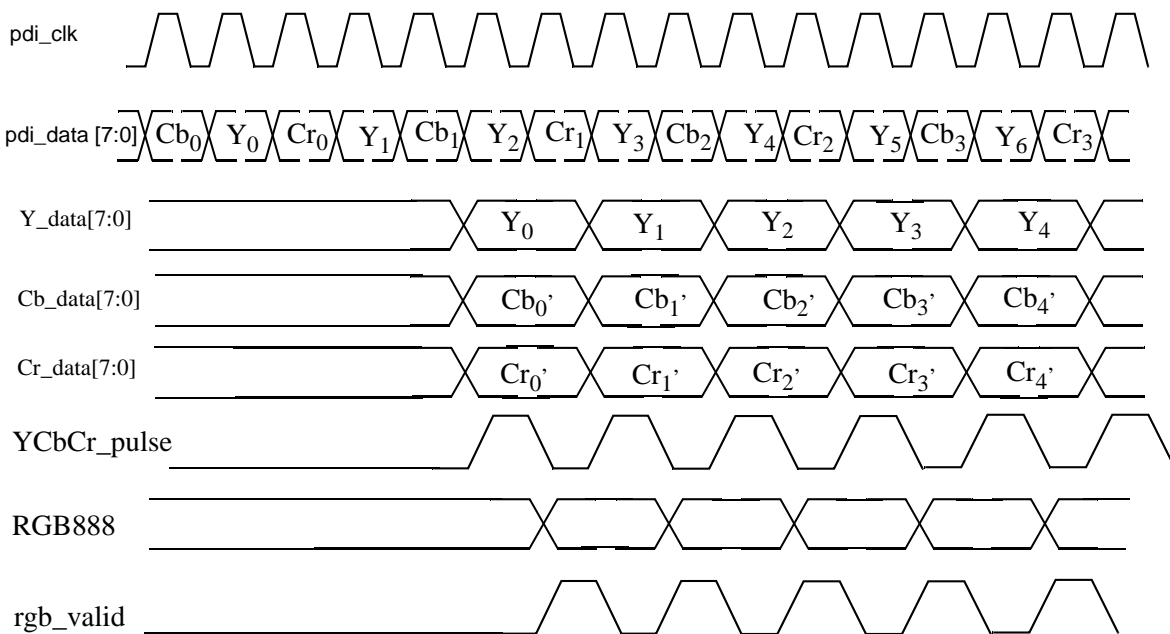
pdi_clk

pdi_data [7:0] $Cb_0$ $Y_0$ $Cr_0$ $Y_1$ $Cb_1$ $Y_2$ $Cr_1$ $Y_3$ $Cb_2$ $Y_4$ $Cr_2$ $Y_5$ $Cb_3$ $Y_6$ $Cr_3$

Y_data[7:0] $Y_0$ $Y_1$ $Y_2$ $Y_3$ $Y_4$

Cb_data[7:0] $Cb_0$' $Cb_1$' $Cb_2$' $Cb_3$' $Cb_4$'

Cr_data[7:0] $Cr_0$' $Cr_1$' $Cr_2$' $Cr_3$' $Cr_4$'

YCbCr_pulse

RGB888

rgb_valid